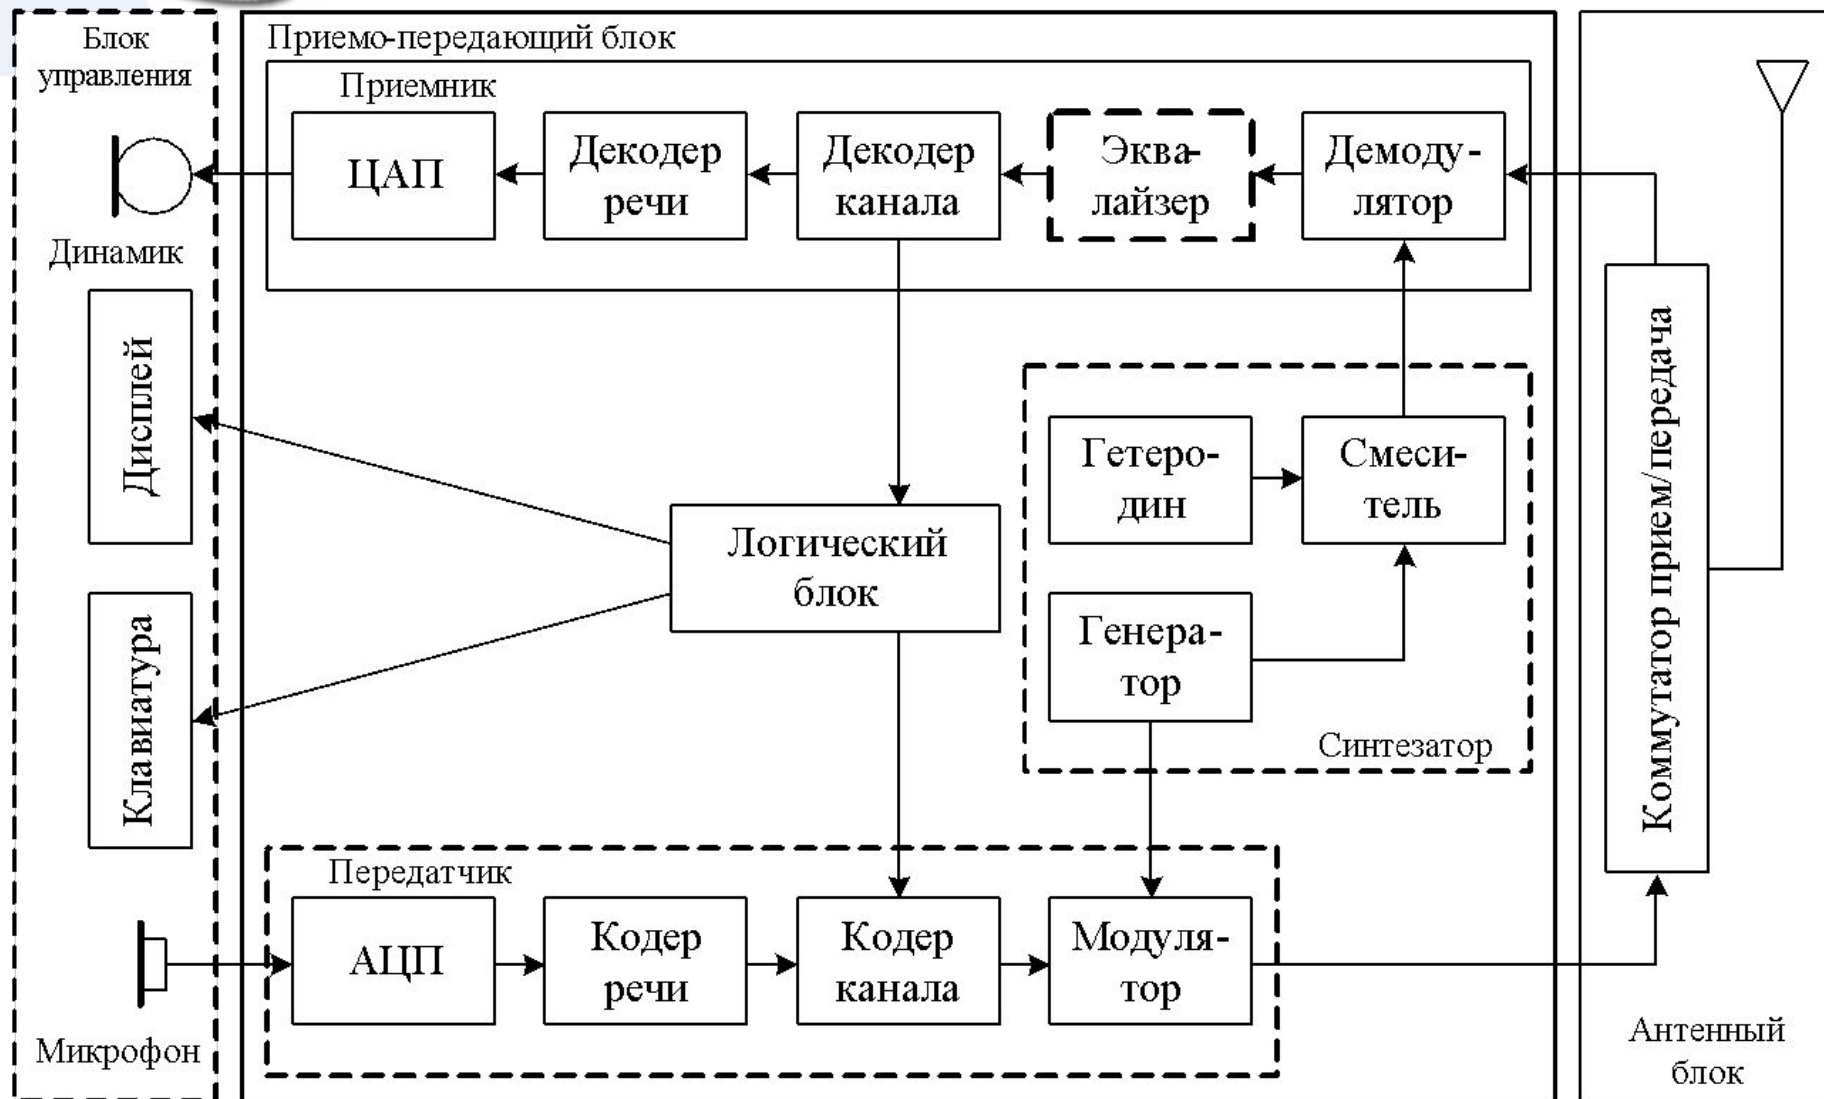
Блок управления

Приемо-передающий блок

Приемник

ЦАП

Декодер речи

Декодер канала

Эквалайзер

Демодулятор

Динамик

Дисплей

Клавиатура

Логический блок

Гетеродин

Смеситель

Генератор

Синтезатор

Коммутатор прием/передача

Передатчик

АЦП

Кодер речи

Кодер канала

Модулятор

Микрофон

Антенный блок